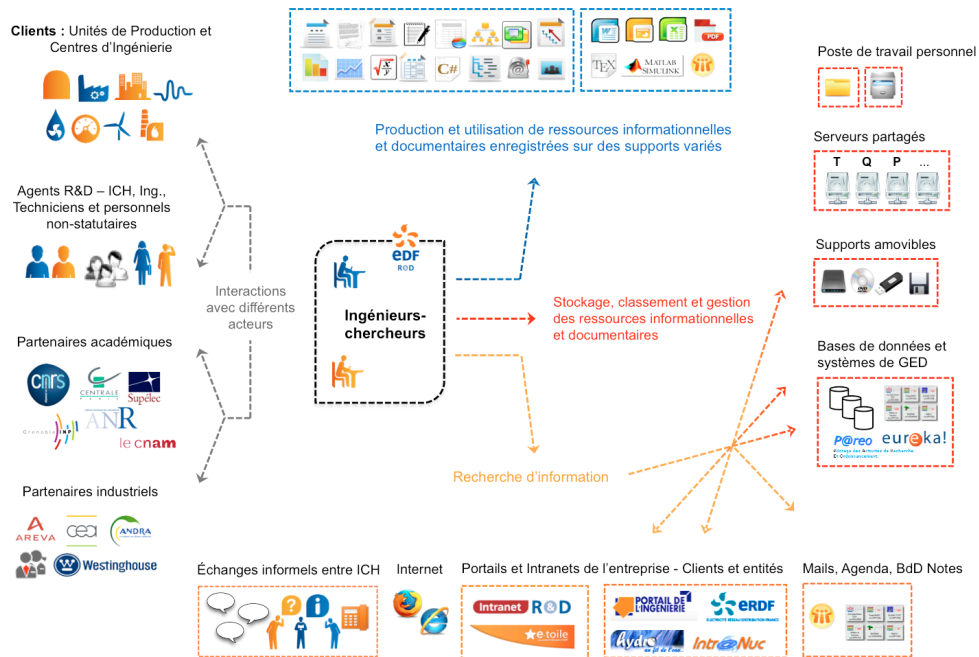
**Clients :** Unités de Production et Centres d'Ingénierie

Agents R&D – ICH, Ing., Techniciens et personnels non-statutaires

Partenaires académiques

cnrs CENTRALE Supélec Grenoble INP ANR le cnam

Partenaires industriels

AREVA cea ANDRA Westinghouse

Interactions avec différents acteurs

C#

PDF

TEX MATLAB SIMULINK

Production et utilisation de ressources informationnelles et documentaires enregistrées sur des supports variés

eDF R&D

Ingénieurs-chercheurs

Stockage, classement et gestion des ressources informationnelles et documentaires

Recherche d'information

Poste de travail personnel

Serveurs partagés

T Q P ...

Supports amovibles

Bases de données et systèmes de GED

P@reo eureka!

Échanges informels entre ICH

Internet

Portails et Intranets de l'entreprise - Clients et entités

Intranet R&D

e-toile

PORTAIL DE L'INGENIERIE

eRDF

Hydro

IntraNuc

Mails, Agenda, BdD Notes